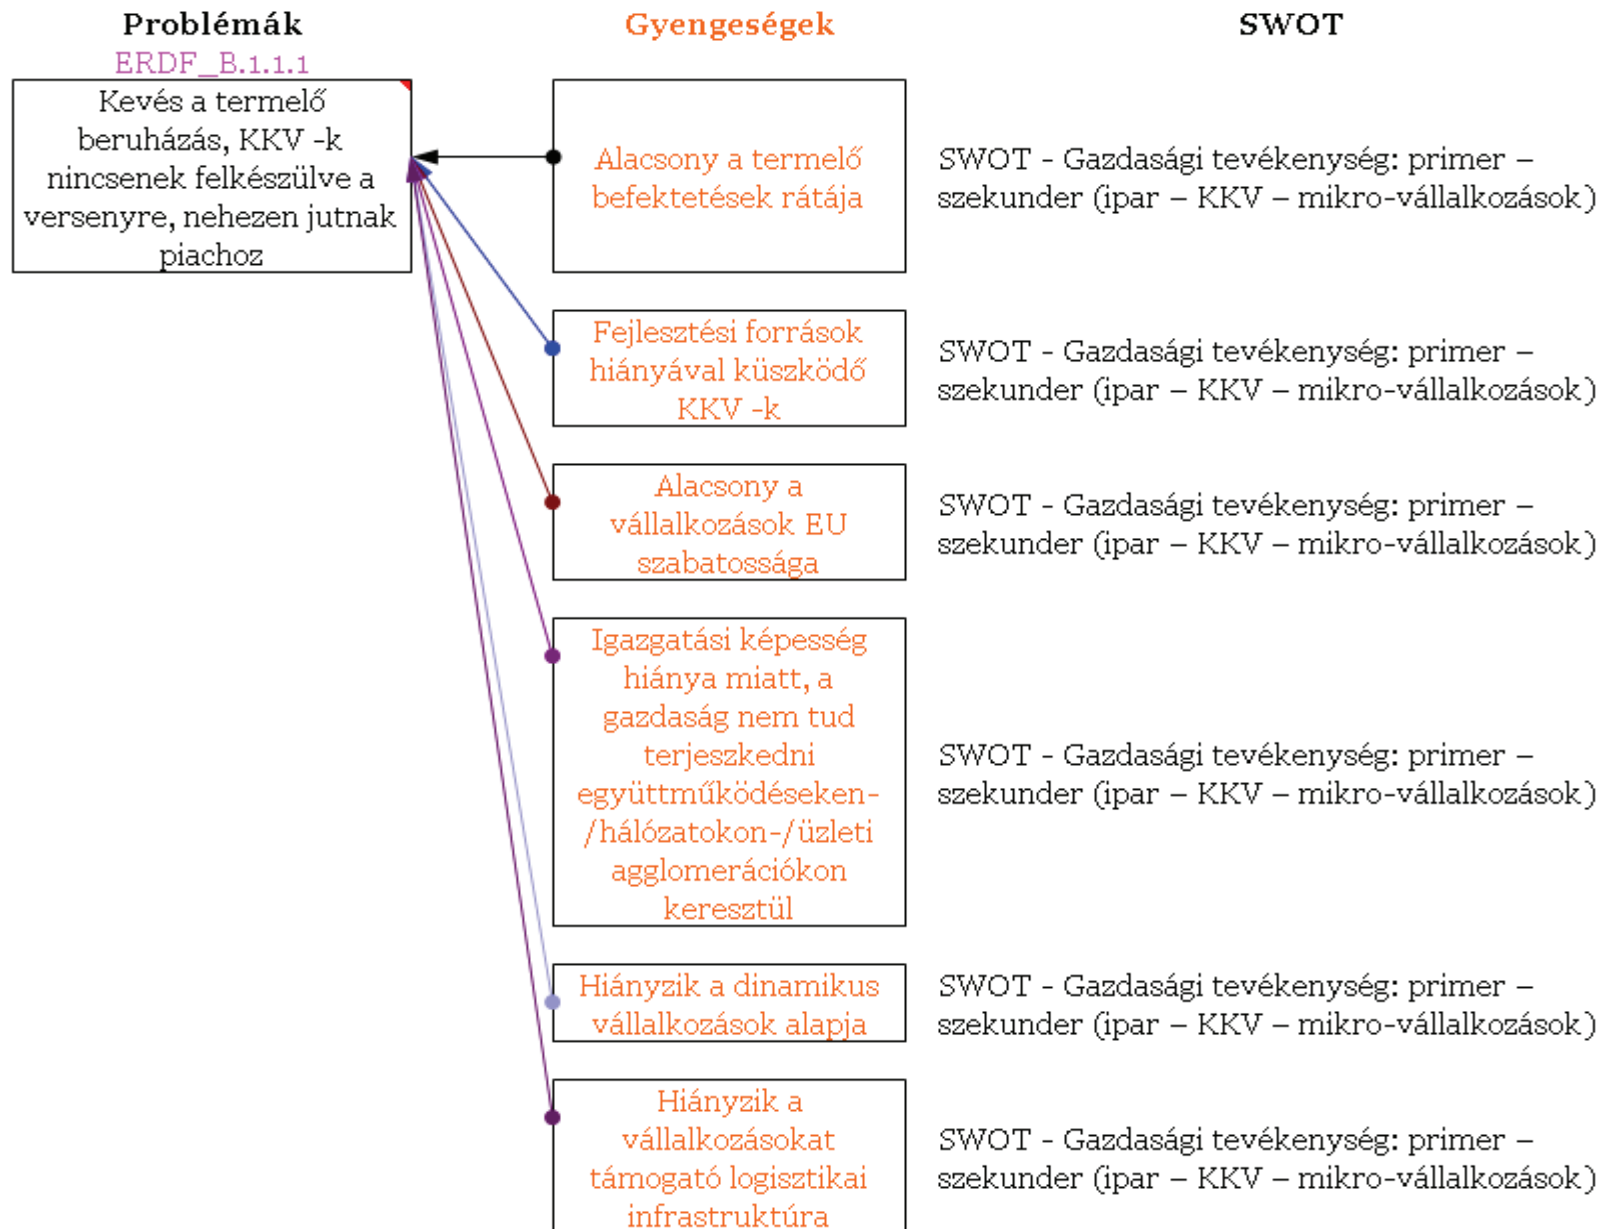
Problémák

ERDF_B.1.1.1

Kevés a termelő beruházás, KKV -k nincsenek felkészülve a versenyre, nehezen jutnak piachoz

Gyengeségek

Alacsony a termelő befektetések rátája

Fejlesztési források hiányával küszködő KKV -k

Alacsony a vállalkozások EU szabatossága

Igazgatási képesség hiánya miatt, a gazdaság nem tud terjeszkedni együttműködéseken-/hálózatokon-/üzleti agglomerációkon keresztül

Hiányzik a dinamikus vállalkozások alapja

Hiányzik a vállalkozásokat támogató logisztikai infrastruktúra

SWOT

SWOT - Gazdasági tevékenység: primer – szekunder (ipar – KKV – mikro-vállalkozások)

SWOT - Gazdasági tevékenység: primer – szekunder (ipar – KKV – mikro-vállalkozások)

SWOT - Gazdasági tevékenység: primer – szekunder (ipar – KKV – mikro-vállalkozások)

SWOT - Gazdasági tevékenység: primer – szekunder (ipar – KKV – mikro-vállalkozások)

SWOT - Gazdasági tevékenység: primer – szekunder (ipar – KKV – mikro-vállalkozások)

SWOT - Gazdasági tevékenység: primer – szekunder (ipar – KKV – mikro-vállalkozások)